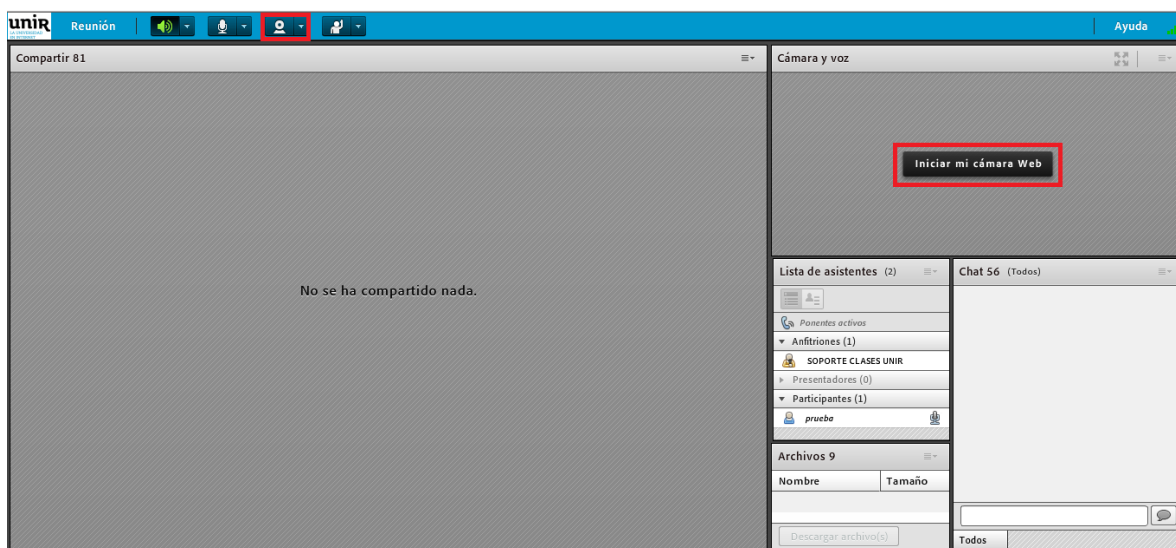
unir LA UNIVERSIDAD EN INTERNET

Reunión

Ayuda

Compartir 81

No se ha compartido nada.

Cámara y voz

Iniciar mi cámara Web

Lista de asistentes (2)

Panentes activos

Anfitriones (1)

SOPORTE CLASES UNIR

Presentadores (0)

Participantes (1)

prueba

Chat 56 (Todos)

Archivos 9

| Nombre | Tamaño |
|---|---|

Descargar archivo(s)

Todos